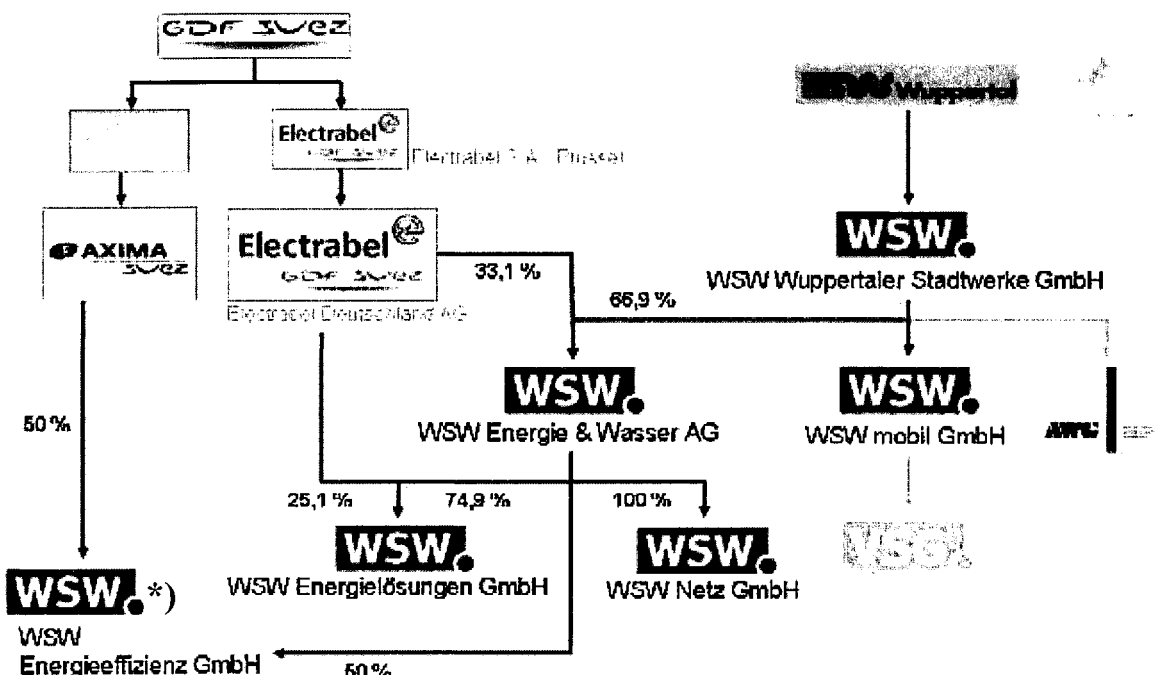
GDF SUEZ

Electrabel
GDF SUEZ
Electrabel S.A., Brüssel

AXIMA
SUEZ

Electrabel
GDF SUEZ
Electrabel Deutschland AG

33,1 %

66,9 %

WSW Wuppertal

WSW
WSW Wuppertaler Stadtwerke GmbH

50 %

WSW
WSW Energie & Wasser AG

WSW
WSW mobil GmbH

25,1 %

74,9 %

100 %

WSW
WSW Energielösungen GmbH

WSW
WSW Netz GmbH

WSW *)
WSW
Energieeffizienz GmbH

50 %